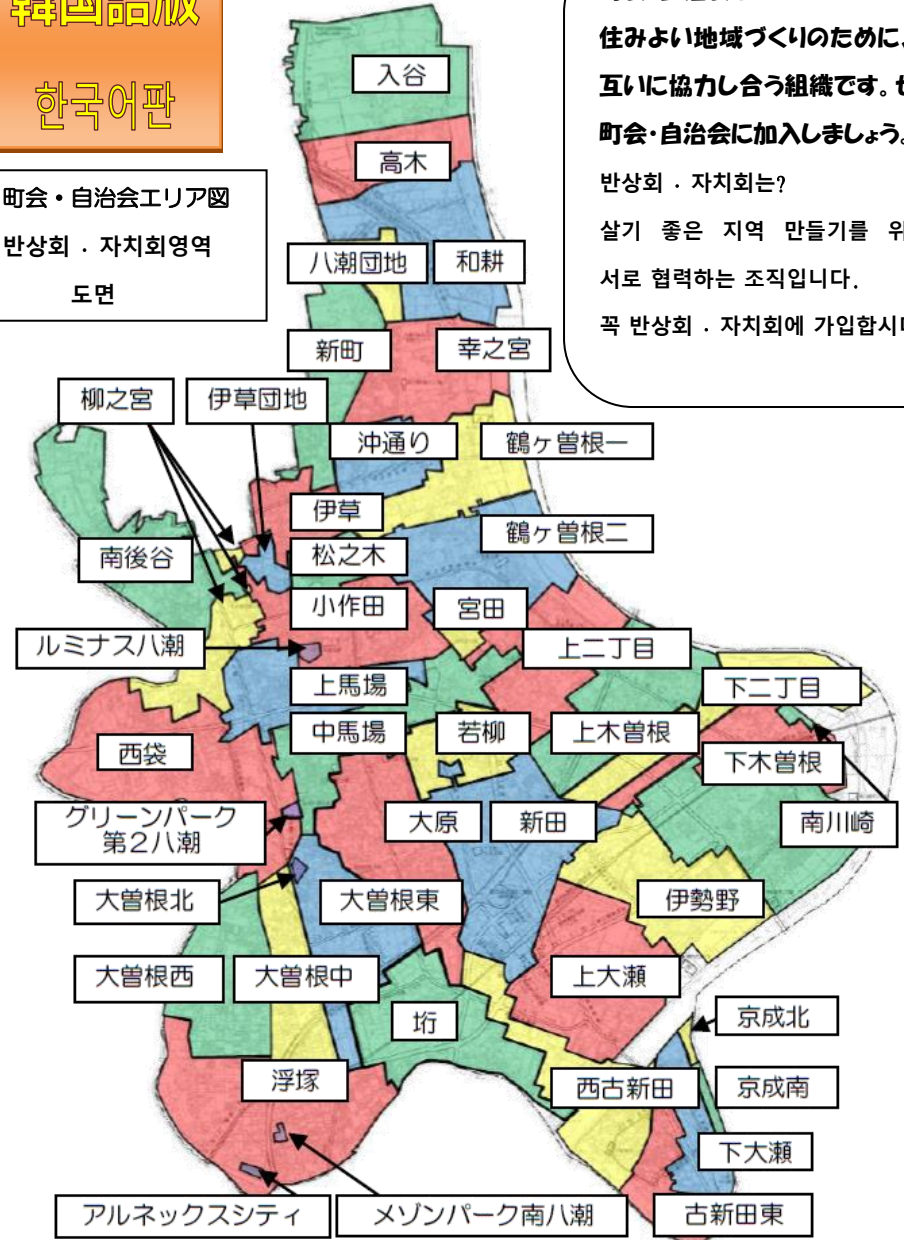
韓国語版

한국어판

町会・自治会エリア図

반상회 · 자치회영역 도면

住みよい地域づくりのために、

互いに協力し合う組織です。せ

町会・自治会に加入しましょう。

반상회 · 자치회는?

살기 좋은 지역 만들기를 위

서로 협력하는 조직입니다.

꼭 반상회 · 자치회에 가입합시

入谷

高木

八潮団地

和耕

新町

幸之宮

柳之宮

伊草団地

沖通り

鶴ヶ曽根一

伊草

鶴ヶ曽根二

南後谷

松之木

小作田

宮田

ルミナス八潮

上二丁目

下二丁目

上馬場

中馬場

若柳

上木曽根

下木曽根

西袋

南川崎

グリーンパーク第2八潮

大原

新田

大曽根北

大曽根東

伊勢野

大曽根西

大曽根中

上大瀬

京成北

垳

浮塚

西古新田

京成南

下大瀬

アルネックスシティ

メゾンパーク南八潮

古新田東